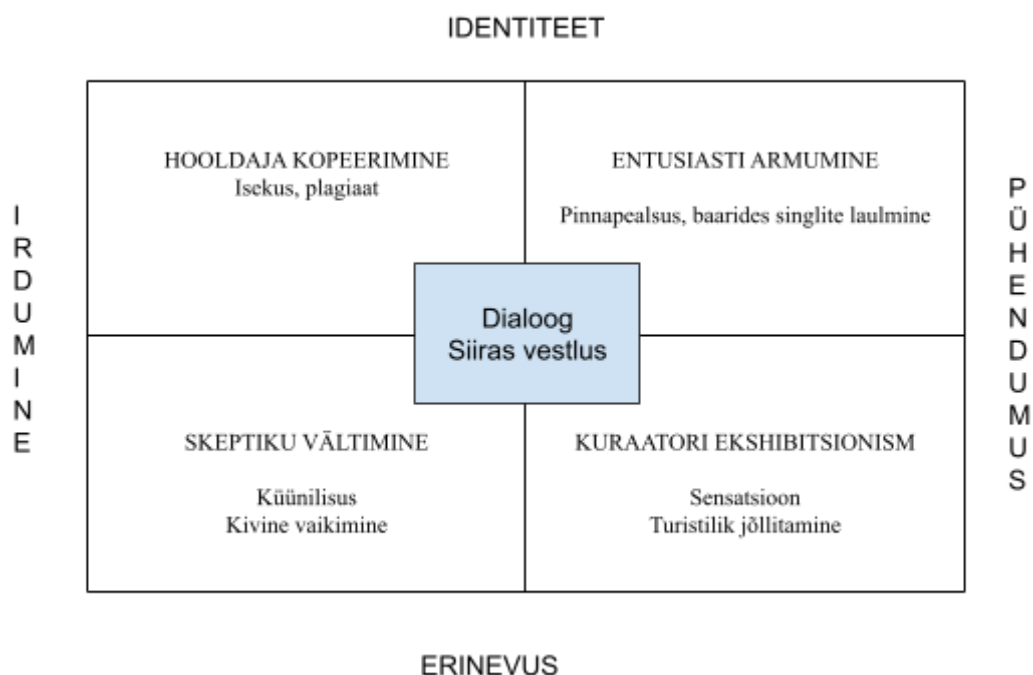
IDENTITEET

IRDUMINE

HOOLDAJA KOPEERIMINE
Isekus, plagiaat

ENTUSIASTI ARMUMINE

Pinnapealsus, baarides singlite laulmine

Dialoog
Siiras vestlus

SKEPTIKU VÄLTIMINE

Küünilisus
Kivine vaikimine

KURAATORI EKSHIBITSIONISM

Sensatsioon
Turistilik jõllitamine

PÜHENDUMUS

ERINEVUS